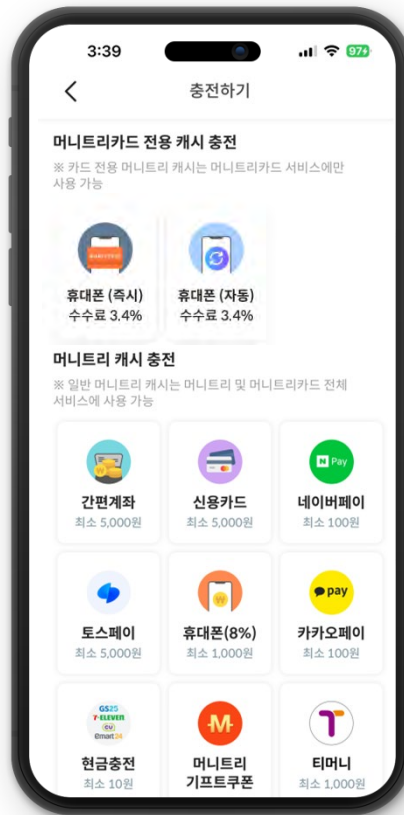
3:39

97

<

충전하기

머니트리카드 전용 캐시 충전

※ 카드 전용 머니트리 캐시는 머니트리카드 서비스에만 사용 가능

휴대폰 (즉시)
수수료 3.4%

휴대폰 (자동)
수수료 3.4%

머니트리 캐시 충전

※ 일반 머니트리 캐시는 머니트리 및 머니트리카드 전체 서비스에 사용 가능

간편계좌
최소 5,000원

신용카드
최소 5,000원

N Pay
네이버페이
최소 100원

토스페이
최소 5,000원

휴대폰(8%)
최소 1,000원

pay
카카오페이
최소 100원

GS25
7-ELEVEN
CU
emart24
현금충전
최소 10원

M
머니트리
기프트쿠폰

T
티머니
최소 1,000원